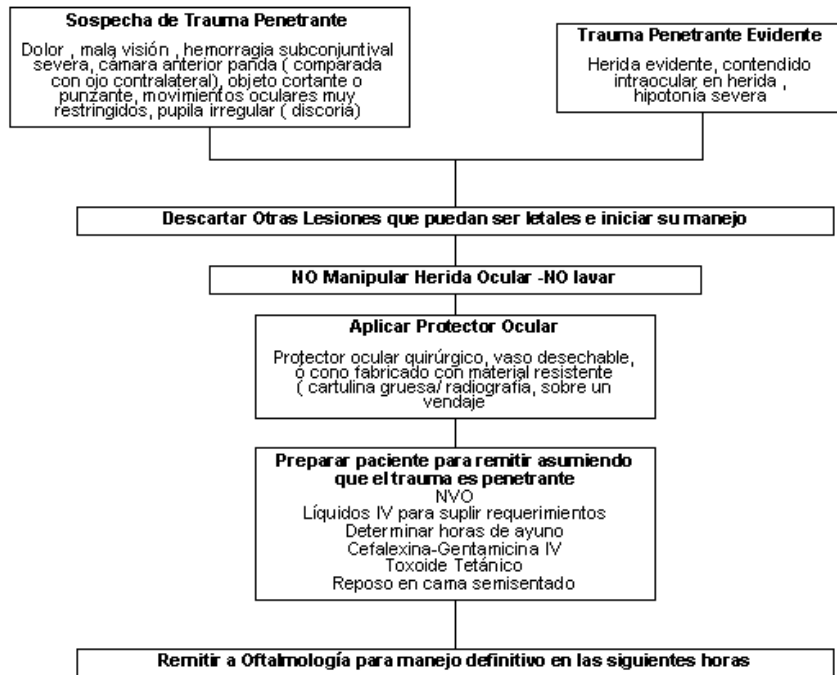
**Sospecha de Trauma Penetrante**

Dolor , mala visión , hemorragia subconjuntival severa, cámara anterior panda ( comparada con ojo contralateral), objeto cortante o punzante, movimientos oculares muy restringidos, pupila irregular ( discoria)

**Trauma Penetrante Evidente**

Herida evidente, contendido intraocular en herida , hipotonía severa

**Descartar Otras Lesiones que puedan ser letales e iniciar su manejo**

**NO Manipular Herida Ocular -NO lavar**

**Aplicar Protector Ocular**

Protector ocular quirúrgico, vaso desechable, o cono fabricado con material resistente ( cartulina gruesa/ radiografía, sobre un vendaje

**Preparar paciente para remitir asumiendo que el trauma es penetrante**

NVO
Líquidos IV para suplir requerimientos
Determinar horas de ayuno
Cefalexina-Gentamicina IV
Toxoide Tetánico
Reposo en cama semisentado

**Remitir a Oftalmología para manejo definitivo en las siguientes horas**